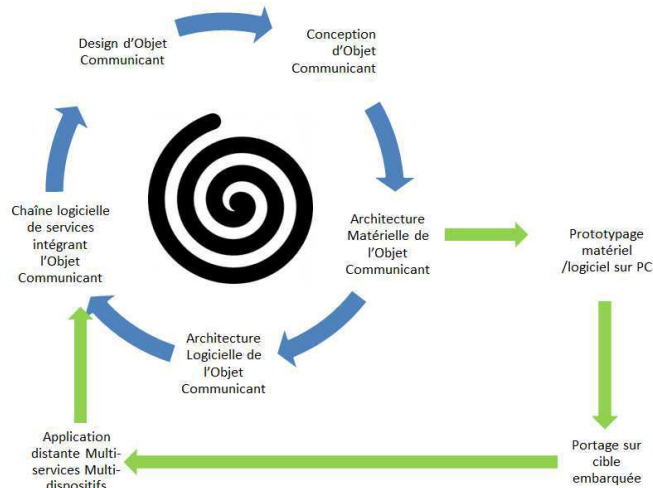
Design d'Objet Communicant

Conception d'Objet Communicant

Architecture Matérielle de l'Objet Communicant

Prototypage matériel /logiciel sur PC

Portage sur cible embarquée

Application distante Multi-services Multi-dispositifs

Architecture Logicielle de l'Objet Communicant

Chaîne logicielle de services intégrant l'Objet Communicant